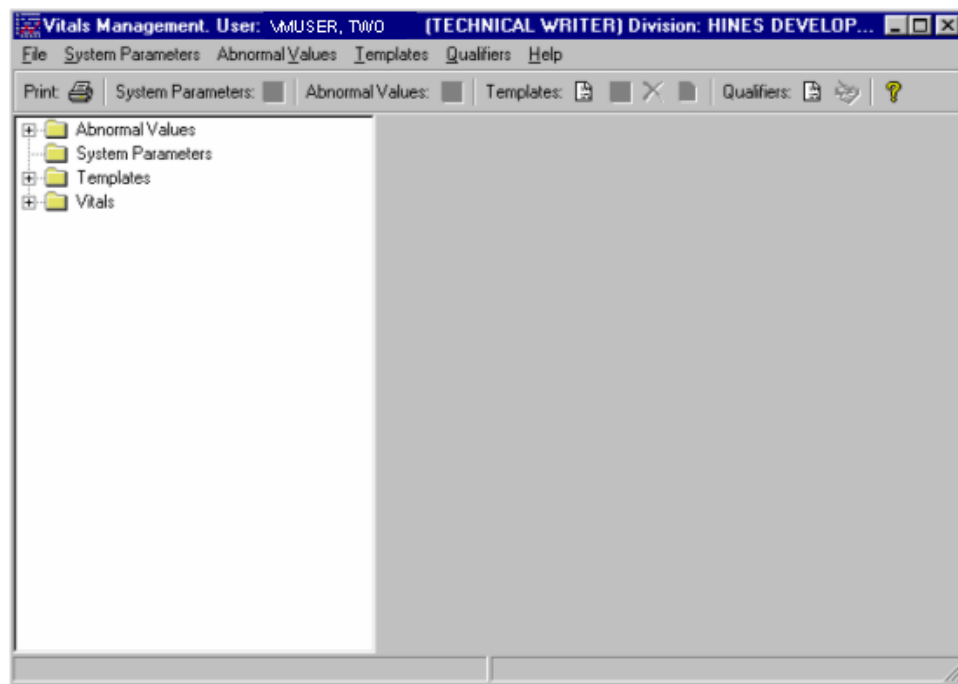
Vitals Management. User: VMUSER, TWO (TECHNICAL WRITER) Division: HINES DEVELOP...

File System Parameters Abnormal Values Templates Qualifiers Help

Print: System Parameters: Abnormal Values: Templates: Qualifiers:

Abnormal Values
System Parameters
Templates
Vitals